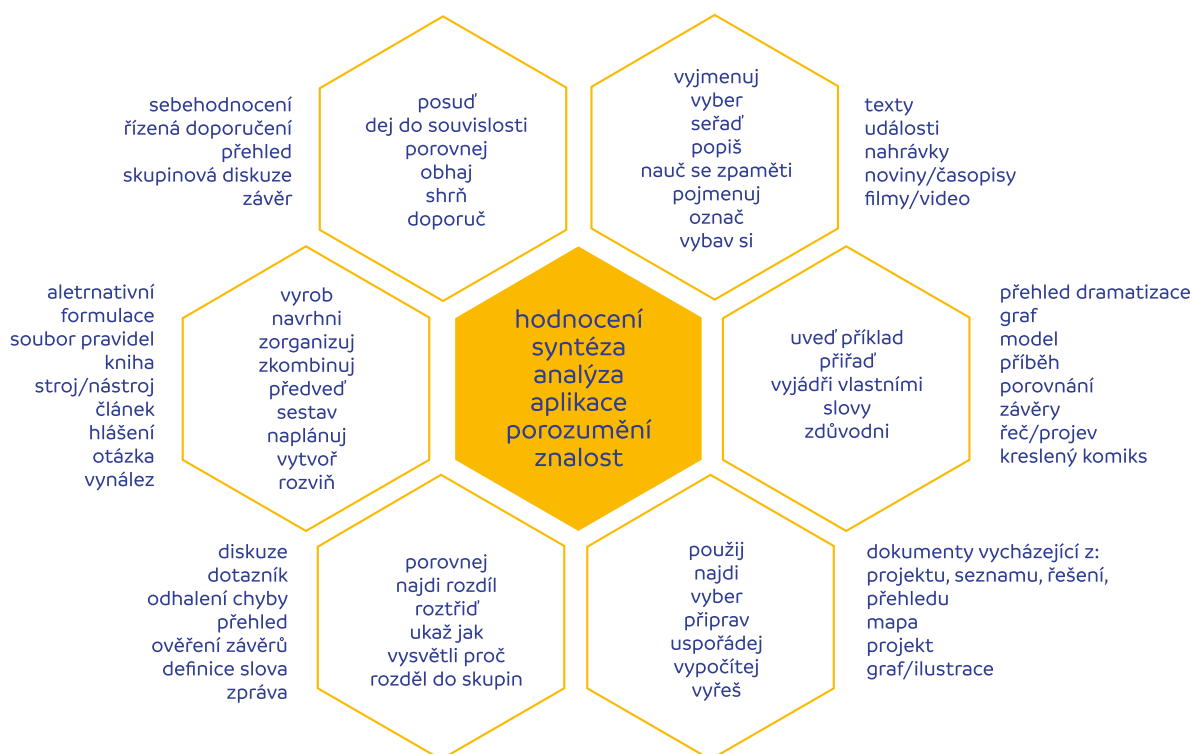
sebehodnocení
řízená doporučení
přehled
skupinová diskuze
závěr

posuď
dej do souvislosti
porovnej
obhaj
shrň
doporuč

vyjmenuj
vyber
seřaď
popiš
nauč se zpaměti
pojmenuj
označ
vybav si

texty
události
nahrávky
noviny/časopisy
filmy/video

aletrnativní
formulace
soubor pravidel
kniha
stroj/nástroj
článek
hlášení
otázka
vynález

vyrob
navrhni
zorganizuj
zkombinuj
předveď
sestav
naplánuj
vytvoř
rozviň

hodnocení
syntéza
analýza
aplikace
porozumění
znalost

uveď příklad
přiřaď
vyjádři vlastními slovy
zdůvodni

přehled dramatizace
graf
model
příběh
porovnání
závěry
řeč/projev
kreslený komiks

diskuze
dotazník
odhalení chyby
přehled
ověření závěrů
definice slova
zpráva

porovnej
najdi rozdíl
roztřiď
ukaž jak
vysvětli proč
rozděl do skupin

použij
najdi
vyber
připrav
uspořádej
vypočítej
vyřeš

dokumenty vycházející z:
projektu, seznamu, řešení,
přehledu
mapa
projekt
graf/ilustrace